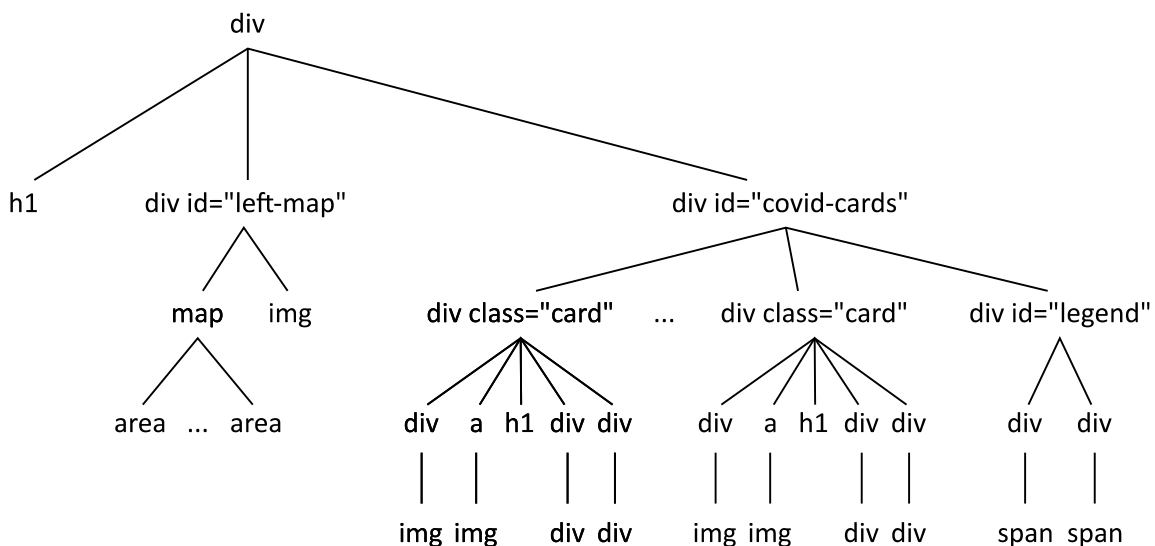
div

h1
div id="left-map"
div id="covid-cards"

map
img
div class="card"
...
div class="card"
div id="legend"

area ... area
div a h1 div div
div a h1 div div
div div

img img div div
img img div div
span span